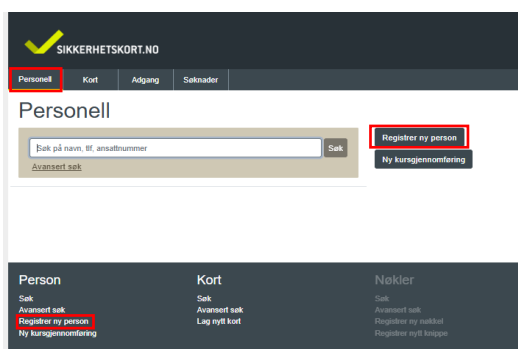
SIKKERHETSKORT.NO

Personell
Kort
Adgang
Søknader

Personell

Søk på navn, tlf, ansattnummer
Søk
Avansert søk

Registrer ny person
Ny kursgjennomføring

Person
Søk
Avansert søk
Registrer ny person
Ny kursgjennomføring

Kort
Søk
Avansert søk
Lag nytt kort

Nøkler
Søk
Avansert søk
Registrer ny nøkkel
Registrer nytt knippe